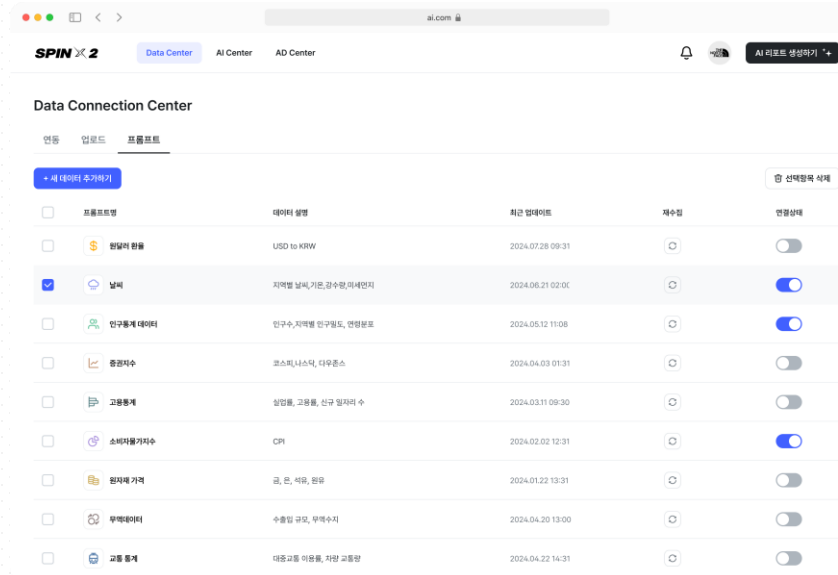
ai.com

SPIN X 2

Data Center

AI Center

AD Center

AI 리포트 생성하기

Data Connection Center

연동

업로드

프롬프트

+ 새 데이터 추가하기

선택항목 삭제

| 프롬프트명 | 데이터 설명 | 최근 업데이트 | 재수집 | 연결상태 |
|---|---|---|---|---|
| 원달러 환율 | USD to KRW | 2024.07.28 09:31 | | |
| 날씨 | 지역별 날씨,기온,강수량,미세먼지 | 2024.06.21 02:0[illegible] | | |
| 인구통계 데이터 | 인구수,지역별 인구밀도, 연령분포 | 2024.05.12 11:08 | | |
| 증권지수 | 코스피,나스닥, 다우존스 | 2024.04.03 01:31 | | |
| 고용통계 | 실업률, 고용률, 신규 일자리 수 | 2024.03.11 09:30 | | |
| 소비자물가지수 | CPI | 2024.02.02 12:31 | | |
| 원자재 가격 | 금, 은, 석유, 원유 | 2024.01.22 13:31 | | |
| 무역데이터 | 수출입 규모, 무역수지 | 2024.04.20 13:00 | | |
| 교통 통계 | 대중교통 이용률, 차량 교통량 | 2024.04.22 14:31 | | |